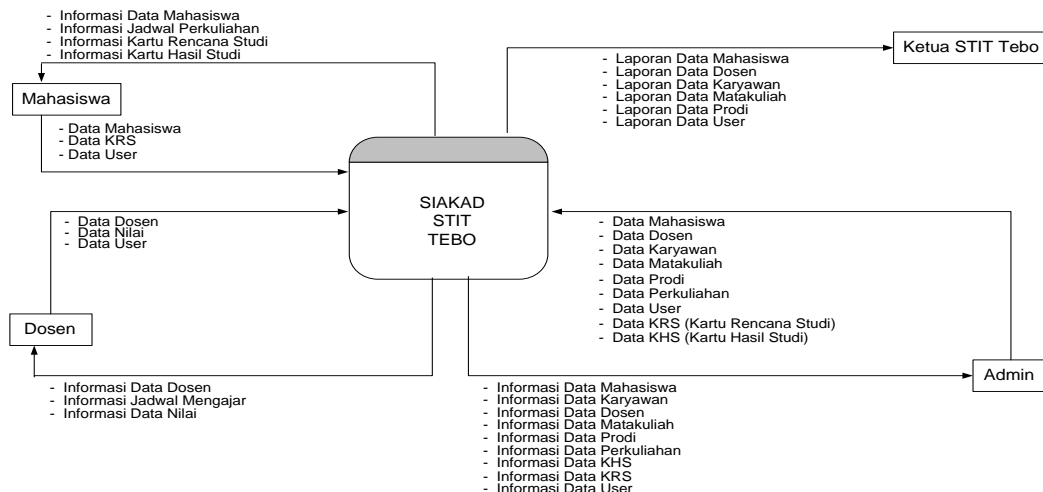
- Informasi Data Mahasiswa
- Informasi Jadwal Perkuliahan
- Informasi Kartu Rencana Studi
- Informasi Kartu Hasil Studi

Ketua STIT Tebo

- Laporan Data Mahasiswa
- Laporan Data Dosen
- Laporan Data Karyawan
- Laporan Data Matakuliah
- Laporan Data Prodi
- Laporan Data User

Mahasiswa

- Data Mahasiswa
- Data KRS
- Data User

SIAKAD STIT TEBO

- Data Dosen
- Data Nilai
- Data User

- Data Mahasiswa
- Data Dosen
- Data Karyawan
- Data Matakuliah
- Data Prodi
- Data Perkuliahan
- Data User
- Data KRS (Kartu Rencana Studi)
- Data KHS (Kartu Hasil Studi)

Dosen

Admin

- Informasi Data Dosen
- Informasi Jadwal Mengajar
- Informasi Data Nilai

- Informasi Data Mahasiswa
- Informasi Data Karyawan
- Informasi Data Dosen
- Informasi Data Matakuliah
- Informasi Data Prodi
- Informasi Data Perkuliahan
- Informasi Data KHS
- Informasi Data KRS
- Informasi Data User